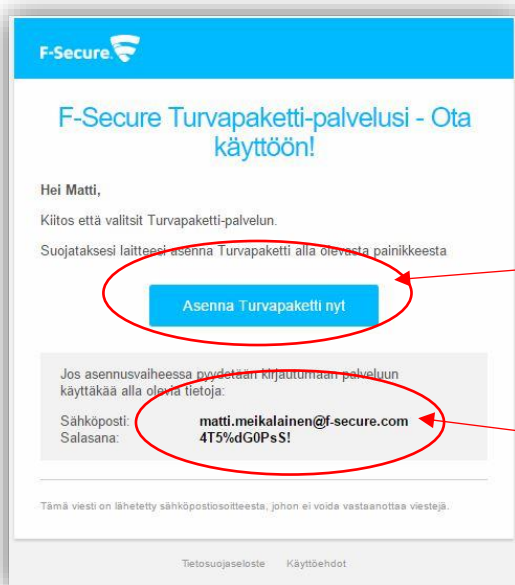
F-Secure

F-Secure Turvapaketti-palvelusi - Ota käyttöön!

Hei Matti,

Kiitos että valitsit Turvapaketti-palvelun.

Suojataksesi laitteesi asenna Turvapaketti alla olevasta painikkeesta

Asenna Turvapaketti nyt

Jos asennusvaiheessa pyydetään kirjautumaan palveluun käyttäkää alla olevia tietoja:

| Sähköposti: | matti.meikalainen@f-secure.com |
|---|---|
| Salasana: | 4T5%dG0PsS! |

Tämä viesti on lähetetty sähköpostiosoitteesta, johon ei voida vastaanottaa viestejä.

Tietosuojaseloste Käyttöehdot